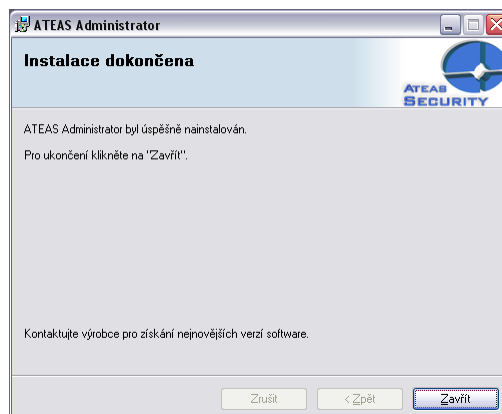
ATEAS Administrator

Instalace dokončena

ATEAS SECURITY

ATEAS Administrator byl úspěšně nainstalován.

Pro ukončení klikněte na "Zavřít".

Kontaktujte výrobce pro získání nejnovějších verzí software.

Zrušit
< Zpět
Zavřít